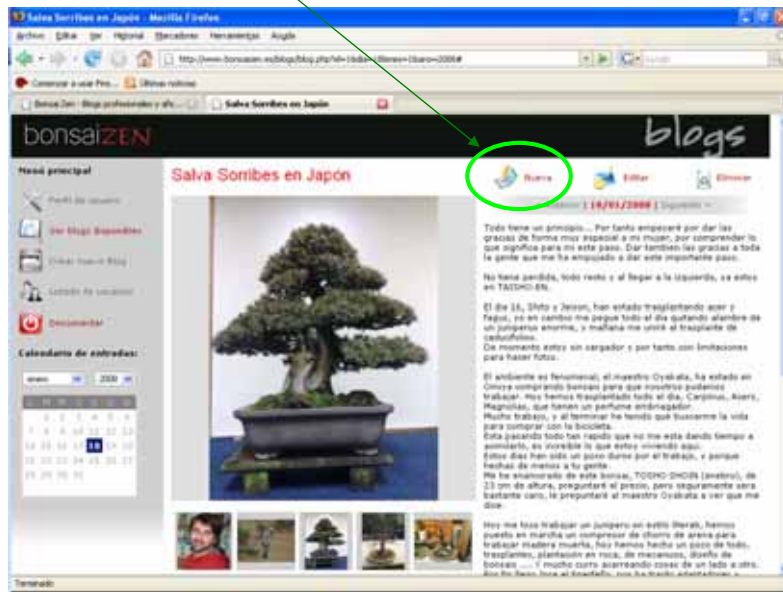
Salva Sorribes en Japón - Mozilla Firefox

Archivo Editar Ver Historial Marcadores Herramientas Ayuda

http://www.bonsaizen.es/blogs/blog.php?id=1&dia=18&mes=1&ano=2008#

Comenzar a usar Firefox Últimas noticias

BonsaiZen - Blogs profesionales y afic... Salva Sorribes en Japón

bonsaiZEN

blogs

Menú principal

Perfil de usuario

Ver blogs disponibles

Crear nuevo Blog

Listado de usuarios

Desconectar

Calendario de entradas:

enero 2008

| L | M | X | J | V | S | D |
|---|---|---|---|---|---|---|
| | 1 | 2 | 3 | 4 | 5 | 6 |
| 7 | 8 | 9 | 10 | 11 | 12 | 13 |
| 14 | 15 | 16 | 17 | 18 | 19 | 20 |
| 21 | 22 | 23 | 24 | 25 | 26 | 27 |
| 28 | 29 | 30 | 31 | | | |

Salva Sorribes en Japón

Nueva Editar Eliminar

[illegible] | 18/01/2008 | Siguiente »

Todo tiene un principio... Por tanto empezaré por dar las gracias de forma muy especial a mi mujer, por comprender lo que significa para mi este paso. Dar también las gracias a toda la gente que me ha empujado a dar este importante paso.

No hana perdida, todo recto y al llegar a la izquierda, ya estoy en TAISHO-EN.

El día 16, Shito y Jeison, han estado trasplantando acer y fagus, yo en cambio me pegue todo el día quitando alambre de un juniperus enorme, y mañana me uniré al trasplante de caducifolios.
De momento estoy sin cargador y por tanto con limitaciones para hacer fotos.

El ambiente es fenomenal, el maestro Oyakata, ha estado en Omiya comprando bonsais para que nosotros podamos trabajar. Hoy hemos trasplantado todo el día, Carpinus, Acers, Magnolias, que tienen un perfume embriagador.
Mucho trabajo, y al terminar he tenido que buscarme la vida para comprar con la bicicleta.
Esto pasando todo tan rapido que no me esta dando tiempo a asimilarlo, es increible lo que estoy viviendo aqui.
Estos dias han sido un poco duros por el trabajo, y porque hechas de menos a tu gente.
Me he enamorado de este bonsai, TOSHO DHOIN (enebro), de 23 cm de altura, preguntaré el precio, pero seguramente sera bastante caro, le preguntaré al maestro Oyakata a ver que me dice.

Hoy me toca trabajar un junipero en estilo literati, hemos puesto en marcha un compresor de chorro de arena para trabajar madera muerta, hoy hemos hecho un poco de todo, trasplantes, plantación en roca, de mecanicos, diseño de bonsais .... Y mucho curro acarreando cosas de un lado a otro. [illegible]

Terminado